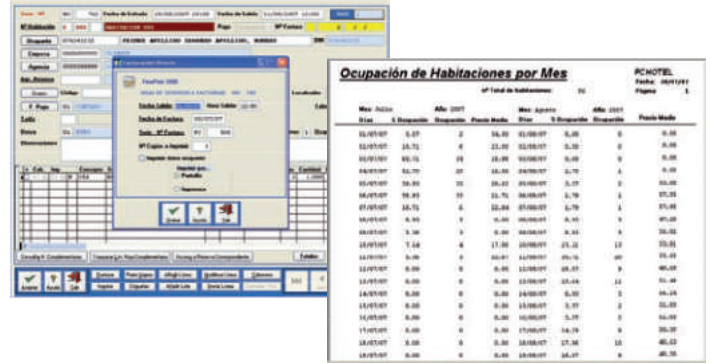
Ocupación de Habitaciones por Mes

FCHOTEL
Fecha: 16/07/07
Página: 1

Nº Total de habitaciones: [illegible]

Mes: Julio
Año: 2007
Mes: Agosto
Año: 2007

| Días | % Ocupación | Ocupación | Precio Medio | Días | % Ocupación | Ocupación | Precio Medio |
|---|---|---|---|---|---|---|---|
| 01/07/07 | 3.57 | 2 | 56.00 | 01/08/07 | 0.00 | 0 | 0.00 |
| 02/07/07 | 10.71 | 6 | 23.00 | 02/08/07 | 0.00 | 0 | 0.00 |
| 03/07/07 | 60.71 | 34 | 18.00 | 03/08/07 | 0.00 | 0 | 0.00 |
| 04/07/07 | 51.79 | 29 | 18.00 | 04/08/07 | 3.70 | 1 | 0.00 |
| 05/07/07 | 58.93 | 33 | 20.63 | 05/08/07 | 3.77 | 2 | 33.00 |
| 06/07/07 | 58.93 | 33 | 21.75 | 06/08/07 | 3.78 | 1 | 37.33 |
| 07/07/07 | 10.71 | 6 | 22.84 | 07/08/07 | 3.78 | 1 | 37.48 |
| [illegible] | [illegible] | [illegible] | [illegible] | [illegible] | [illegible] | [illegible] | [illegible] |